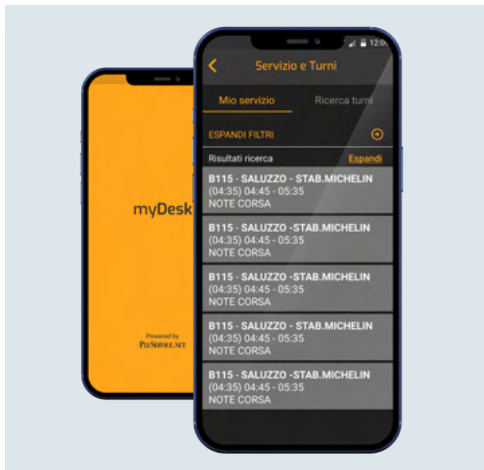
myDesk

Powered by
PluService.net

12:0

Servizio e Turni

Mio servizio

Ricerca turni

ESPANDI FILTRI

Risultati ricerca

Espandi

B115 - SALUZZO - STAB.MICHELIN
(04:35) 04:45 - 05:35
NOTE CORSA

B115 - SALUZZO - STAB.MICHELIN
(04:35) 04:45 - 05:35
NOTE CORSA

B115 - SALUZZO - STAB.MICHELIN
(04:35) 04:45 - 05:35
NOTE CORSA

B115 - SALUZZO - STAB.MICHELIN
(04:35) 04:45 - 05:35
NOTE CORSA

B115 - SALUZZO - STAB.MICHELIN
(04:35) 04:45 - 05:35
NOTE CORSA